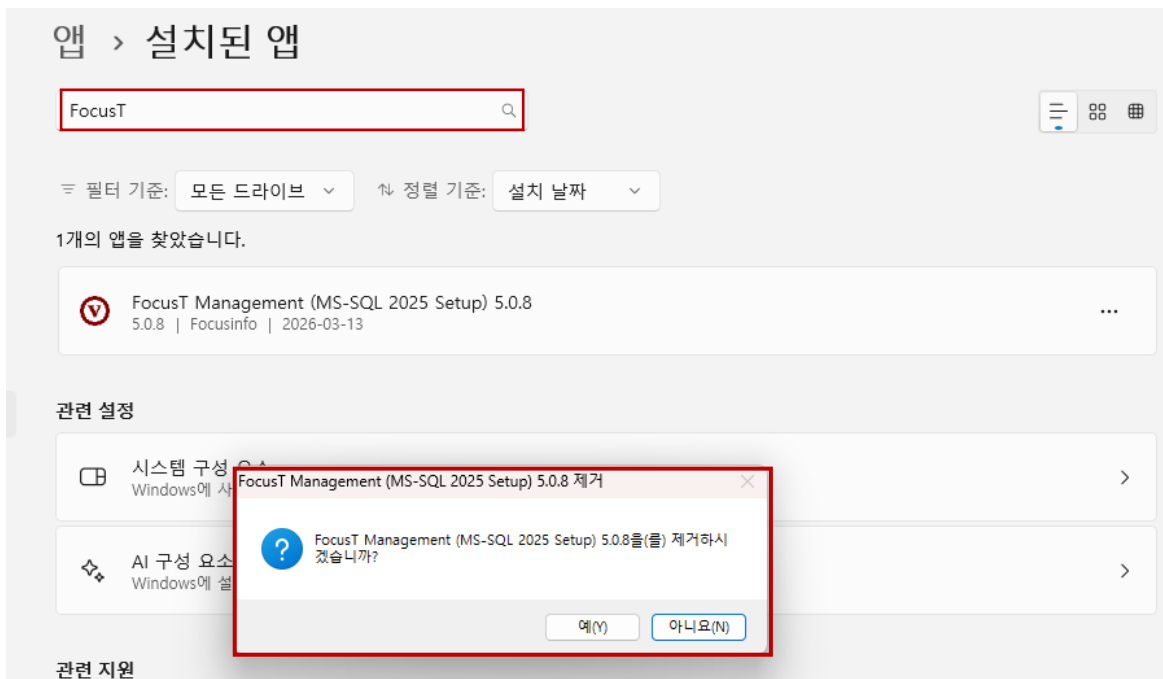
앱 › 설치된 앱

FocusT

필터 기준: 모든 드라이브

정렬 기준: 설치 날짜

1개의 앱을 찾았습니다.

FocusT Management (MS-SQL 2025 Setup) 5.0.8
5.0.8 | Focusinfo | 2026-03-13

...

관련 설정

시스템 구성 요소
Windows에 사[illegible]

AI 구성 요소
Windows에 설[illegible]

관련 지원

FocusT Management (MS-SQL 2025 Setup) 5.0.8 제거

FocusT Management (MS-SQL 2025 Setup) 5.0.8을(를) 제거하시겠습니까?

예(Y)
아니요(N)